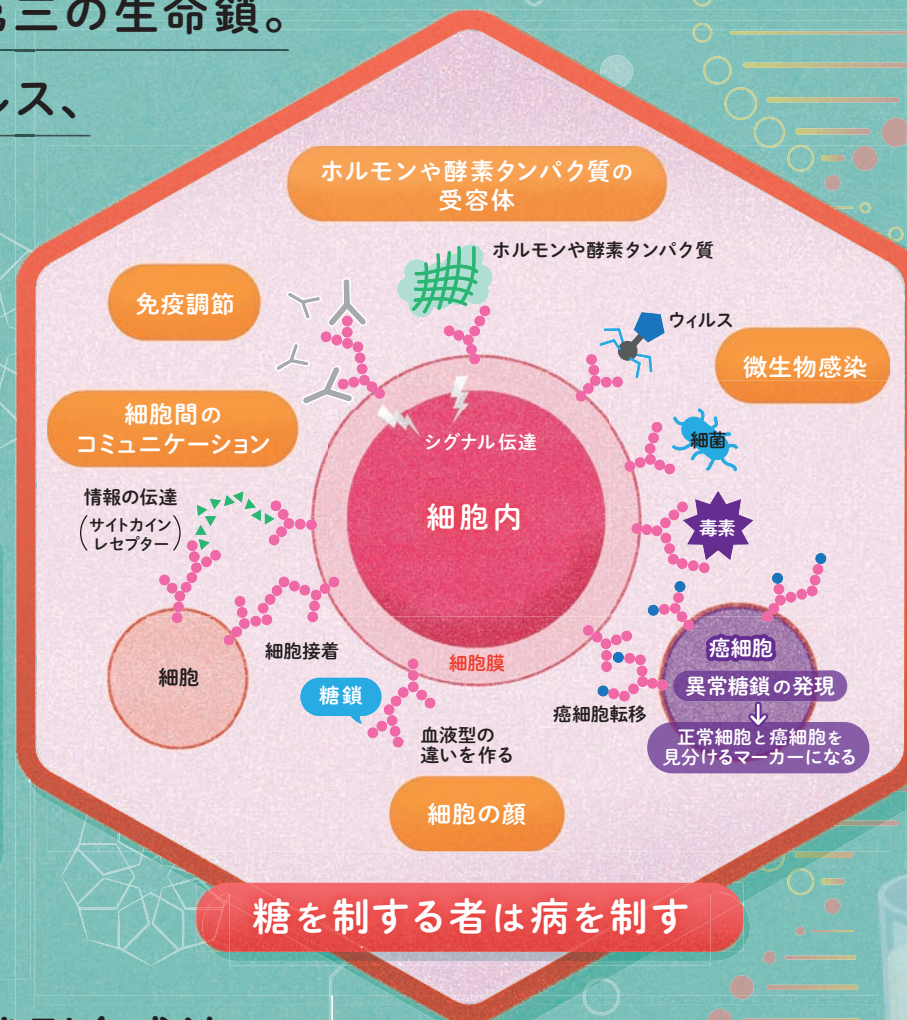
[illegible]三の生命鎖。

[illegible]ンス、

ホルモンや酵素タンパク質の受容体

ホルモンや酵素タンパク質

免疫調節

ウィルス

微生物感染

細胞間のコミュニケーション

シグナル伝達

細菌

情報の伝達
(サイトカインレセプター)

細胞内

毒素

細胞膜

細胞

細胞接着

糖鎖

癌細胞

異常糖鎖の発現

正常細胞と癌細胞を見分けるマーカーになる

癌細胞転移

血液型の違いを作る

細胞の顔

糖を制する者は病を制す